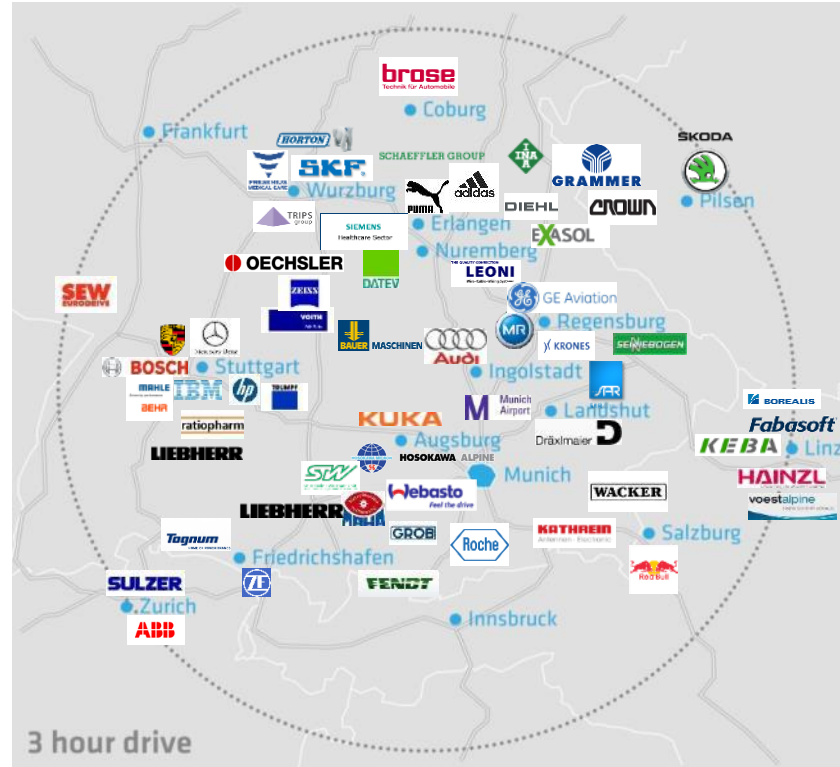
brose
Technik für Automobile
Coburg
Frankfurt
HORTON
SCHAEFFLER GROUP
INA
SKODA
FRESENIUS MEDICAL CARE
SKF
Wurzburg
PUMA
adidas
GRAMMER
DIEHL
CROWN
Pilsen
TRIPS group
SIEMENS Healthcare Sector
Erlangen
EXASOL
Nuremberg
OECHSLER
DATEV
LEONI
SEW EURODRIVE
ZEISS
VOITH
GE Aviation
BAUER MASCHINEN
Audi
MR
Regensburg
KRONES
SENNEBOGEN
Mercedes-Benz
BOSCH
Stuttgart
Ingolstadt
MAHLE
IBM
hp
TRUMPF
BOREALIS
BEHR
Munich Airport
Landshut
Fabasoft
ratiopharm
KUKA
Augsburg
Dräxlmaier
KEBA
Linz
LIEBHERR
HOSOKAWA ALPINE
Munich
HAINZL
STW
Webasto
Feel the drive
WACKER
voestalpine
LIEBHERR
MAHA
GROB
Roche
KATHREIN
Salzburg
Tognum
Friedrichshafen
Red Bull
SULZER
ZF
FENDT
Zurich
Innsbruck
ABB
3 hour drive